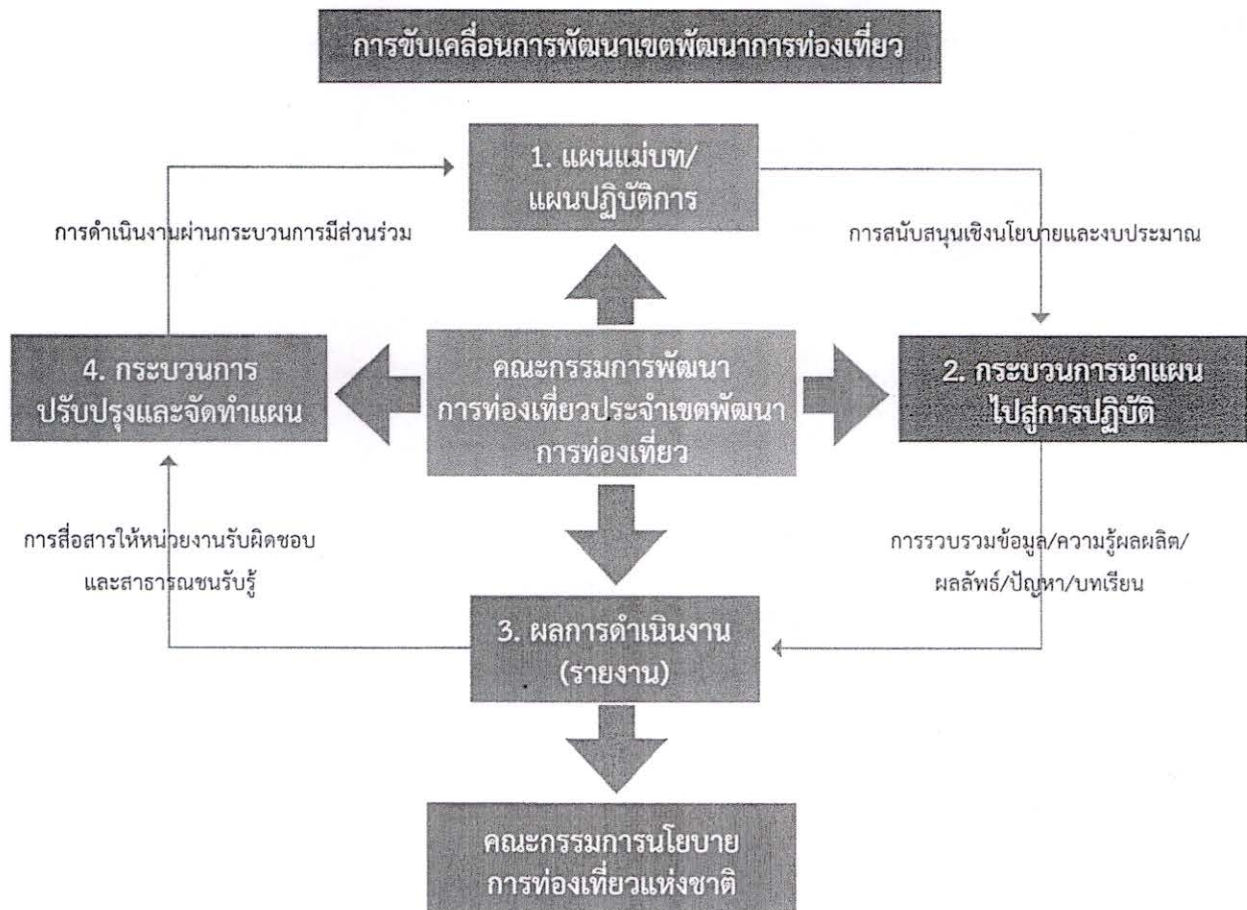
การขับเคลื่อนการพัฒนาเขตพัฒนาการท่องเที่ยว

1. แผนแม่บท/แผนปฏิบัติการ

การดำเนินงานผ่านกระบวนการมีส่วนร่วม

การสนับสนุนเชิงนโยบายและงบประมาณ

4. กระบวนการปรับปรุงและจัดทำแผน

คณะกรรมการพัฒนาการท่องเที่ยวประจำเขตพัฒนาการท่องเที่ยว

2. กระบวนการนำแผนไปสู่การปฏิบัติ

การสื่อสารให้หน่วยงานรับผิดชอบและสาธารณชนรับรู้

การรวบรวมข้อมูล/ความรู้ผลผลิต/ผลลัพธ์/ปัญหา/บทเรียน

3. ผลการดำเนินงาน (รายงาน)

คณะกรรมการนโยบายการท่องเที่ยวแห่งชาติ